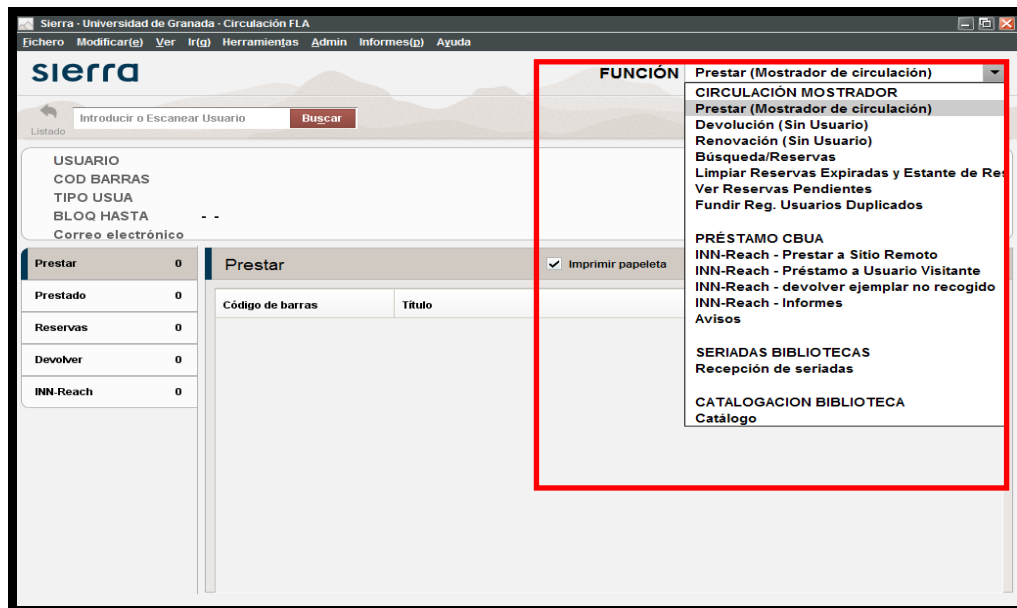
Sierra · Universidad de Granada · Circulación FLA

Fichero Modificar(e) Ver Ir(g) Herramientas Admin Informes(p) Ayuda

sierra

FUNCIÓN Prestar (Mostrador de circulación)

Listado

Introducir o Escanear Usuario Buscar

USUARIO
COD BARRAS
TIPO USUA
BLOQ HASTA - -
Correo electrónico

| Prestar | 0 |
|---|---|
| Prestado | 0 |
| Reservas | 0 |
| Devolver | 0 |
| INN-Reach | 0 |

Prestar

Imprimir papeleta

Código de barras Título

CIRCULACIÓN MOSTRADOR
Prestar (Mostrador de circulación)
Devolución (Sin Usuario)
Renovación (Sin Usuario)
Búsqueda/Reservas
Limpiar Reservas Expiradas y Estante de Res
Ver Reservas Pendientes
Fundir Reg. Usuarios Duplicados

PRÉSTAMO CBUA
INN-Reach - Prestar a Sitio Remoto
INN-Reach - Préstamo a Usuario Visitante
INN-Reach - devolver ejemplar no recogido
INN-Reach - Informes
Avisos

SERIADAS BIBLIOTECAS
Recepción de seriadas

CATALOGACION BIBLIOTECA
Catálogo